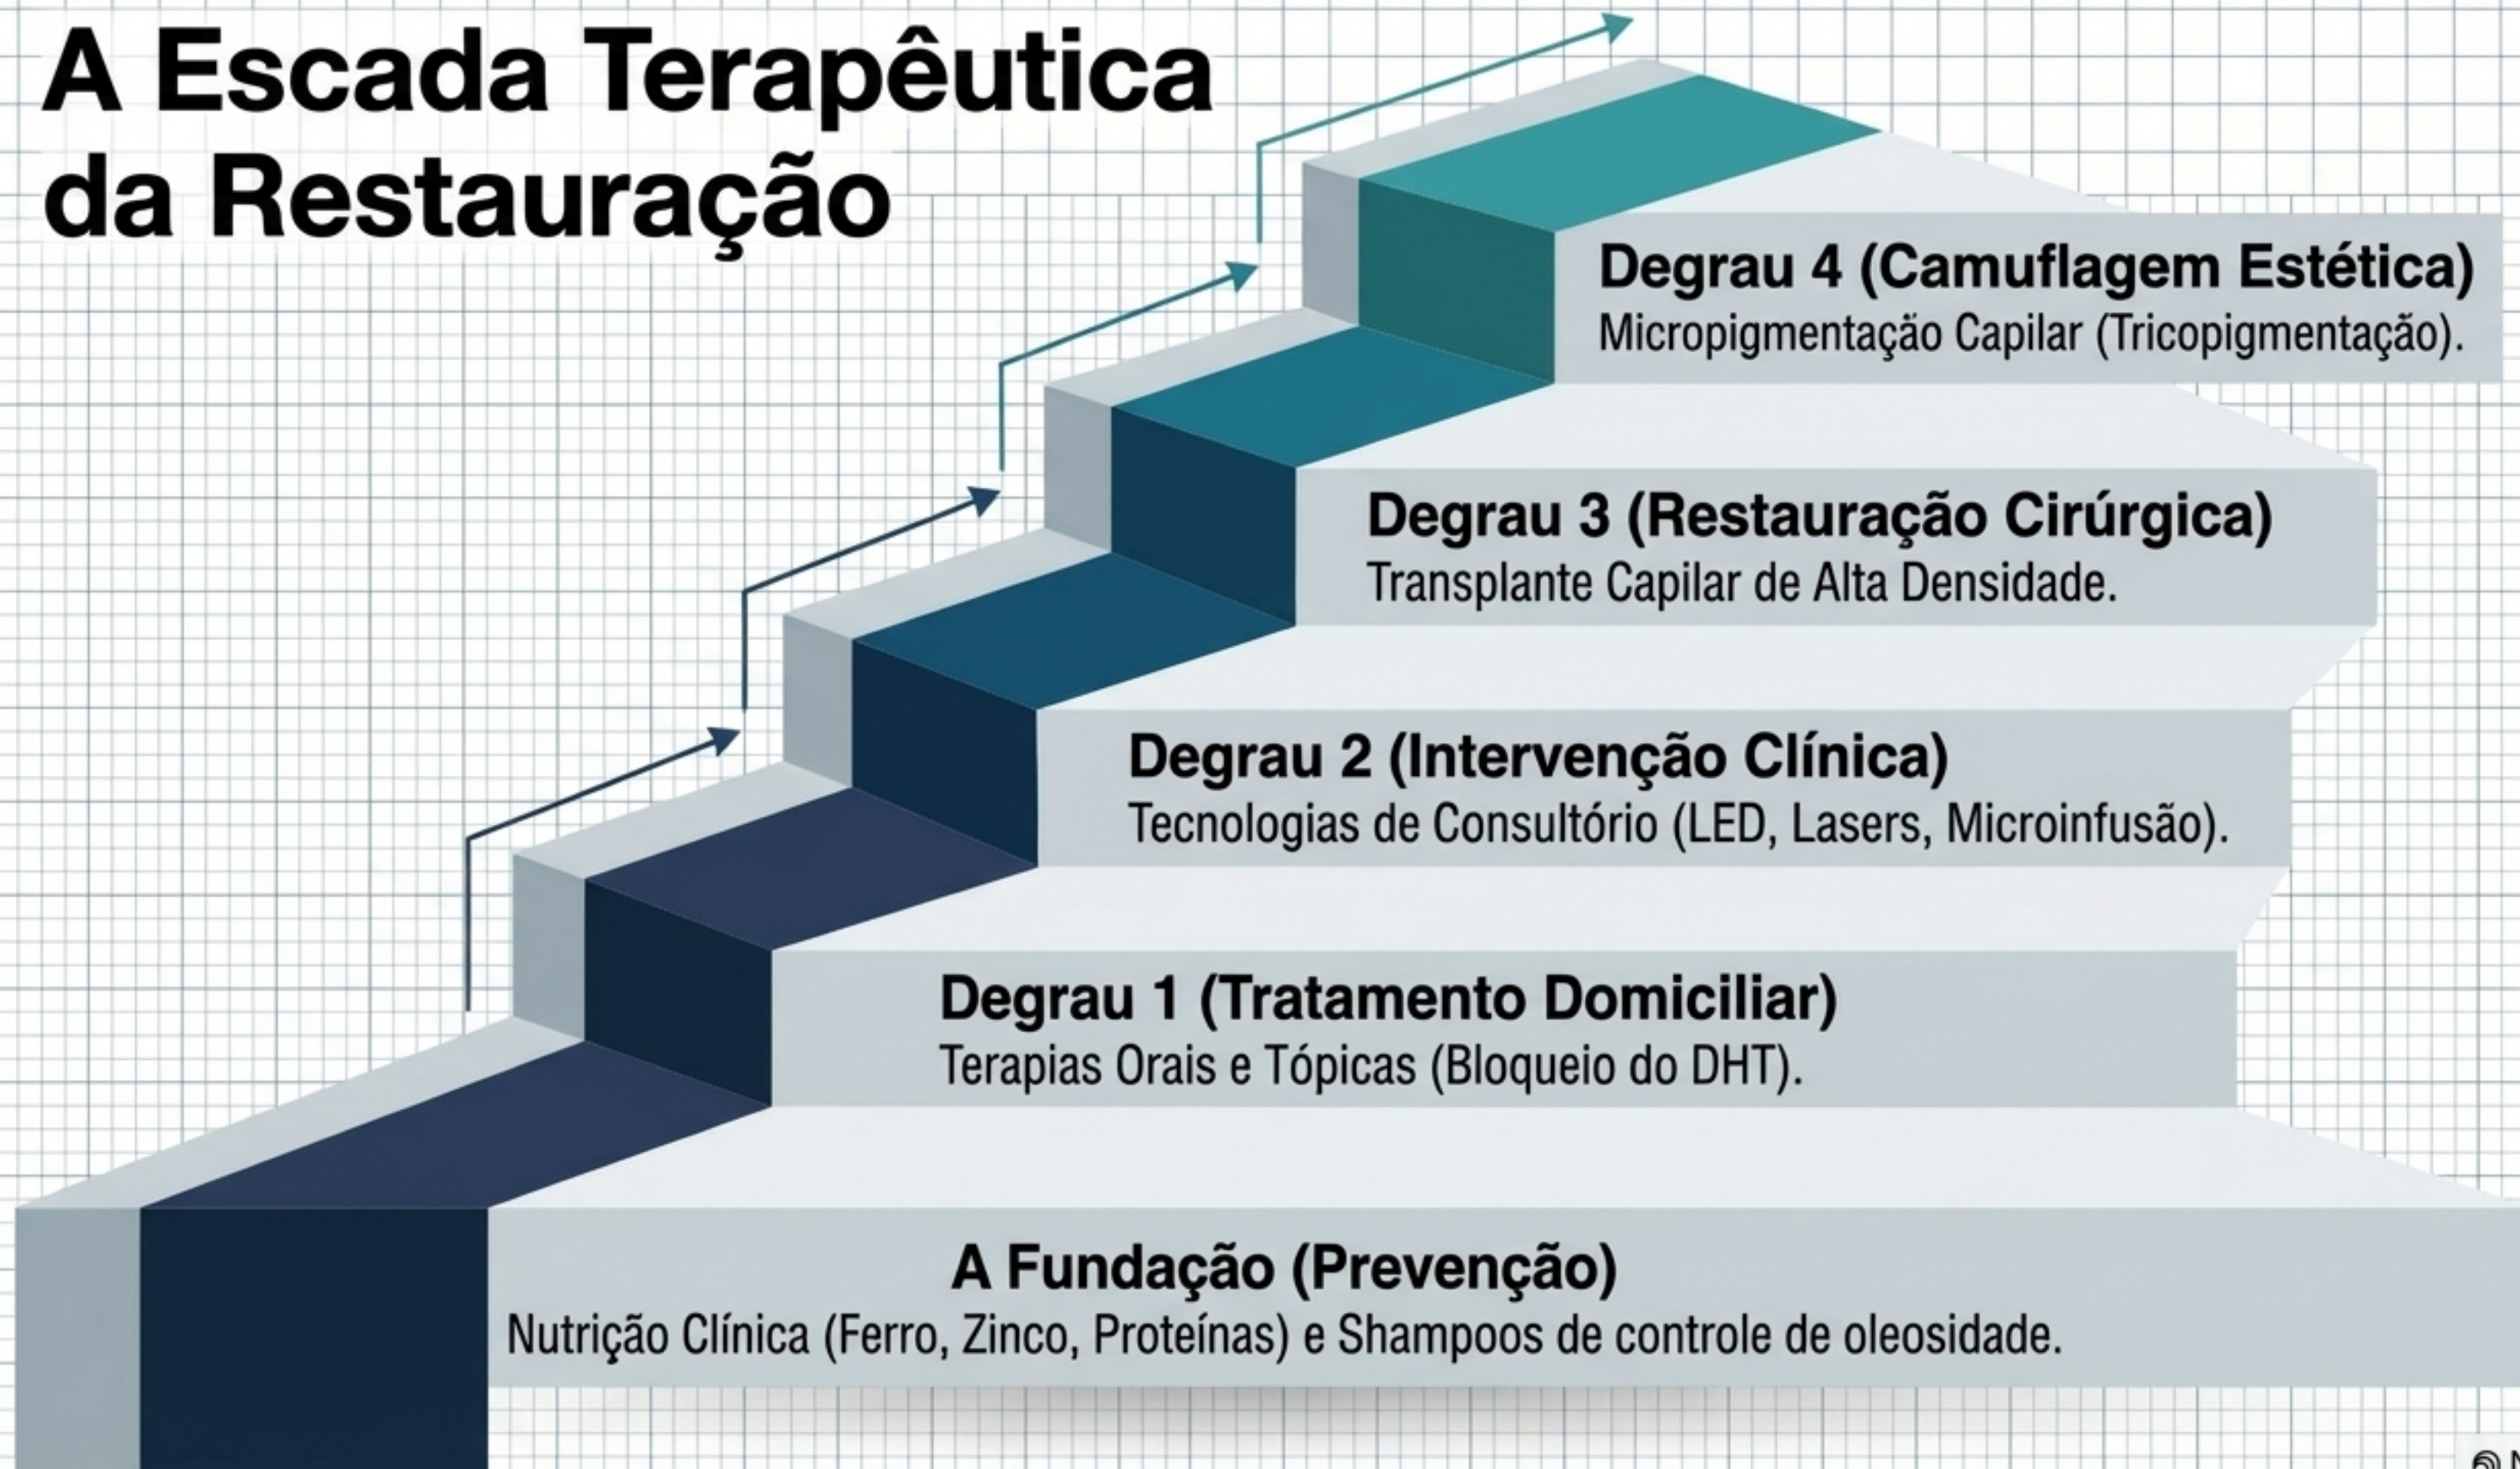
A Escada Terapêutica da Restauração

Degrau 4 (Camuflagem Estética)
Micropigmentação Capilar (Tricopigmentação).

Degrau 3 (Restauração Cirúrgica)
Transplante Capilar de Alta Densidade.

Degrau 2 (Intervenção Clínica)
Tecnologias de Consultório (LED, Lasers, Microinfusão).

Degrau 1 (Tratamento Domiciliar)
Terapias Orais e Tópicas (Bloqueio do DHT).

A Fundação (Prevenção)
Nutrição Clínica (Ferro, Zinco, Proteínas) e Shampoos de controle de oleosidade.

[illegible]